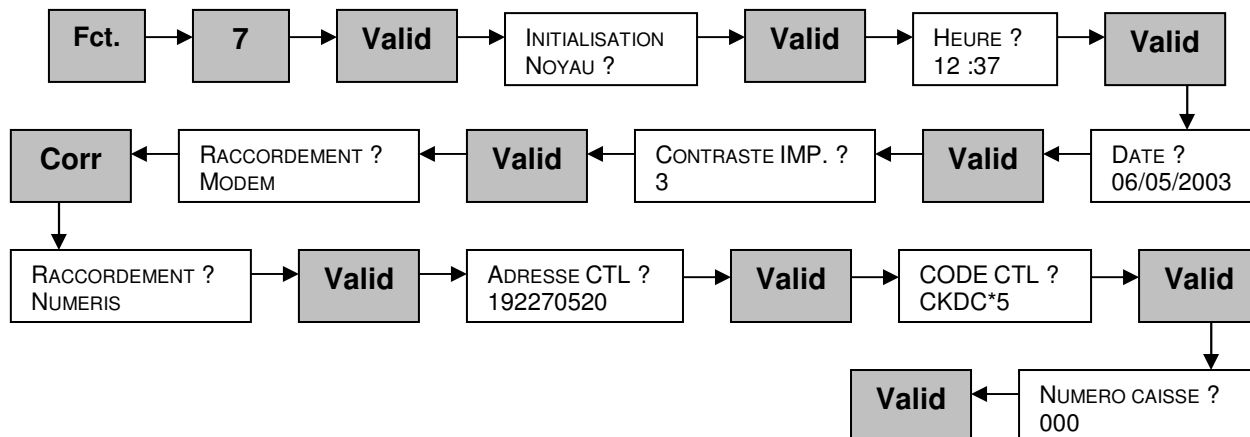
Fct.

7

Valid

INITIALISATION
NOYAU ?

Valid

HEURE ?
12 :37

Valid

DATE ?
06/05/2003

Valid

CONTRASTE IMP. ?
3

Valid

RACCORDEMENT ?
MODEM

Corr

RACCORDEMENT ?
NUMERIS

Valid

ADRESSE CTL ?
192270520

Valid

CODE CTL ?
CKDC*5

Valid

NUMERO CAISSE ?
000

Valid